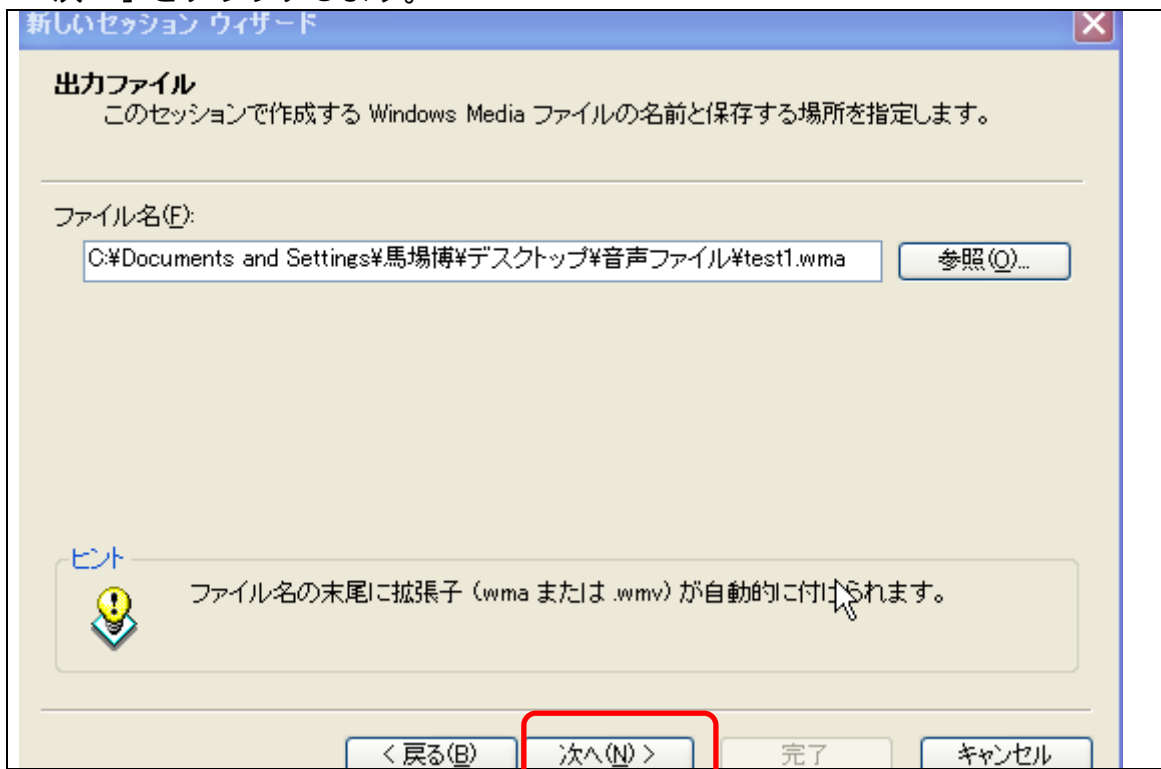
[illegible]

新しいセッション ウィザード

出力ファイル
このセッションで作成する Windows Media ファイルの名前と保存する場所を指定します。

ファイル名(F):

C:¥Documents and Settings¥馬場博¥デスクトップ¥音声ファイル¥test1.wma

参照(O)...

ヒント

ファイル名の末尾に拡張子 (wma または .wmv) が自動的に付けられます。

< 戻る(B)

次へ(N) >

完了

キャンセル